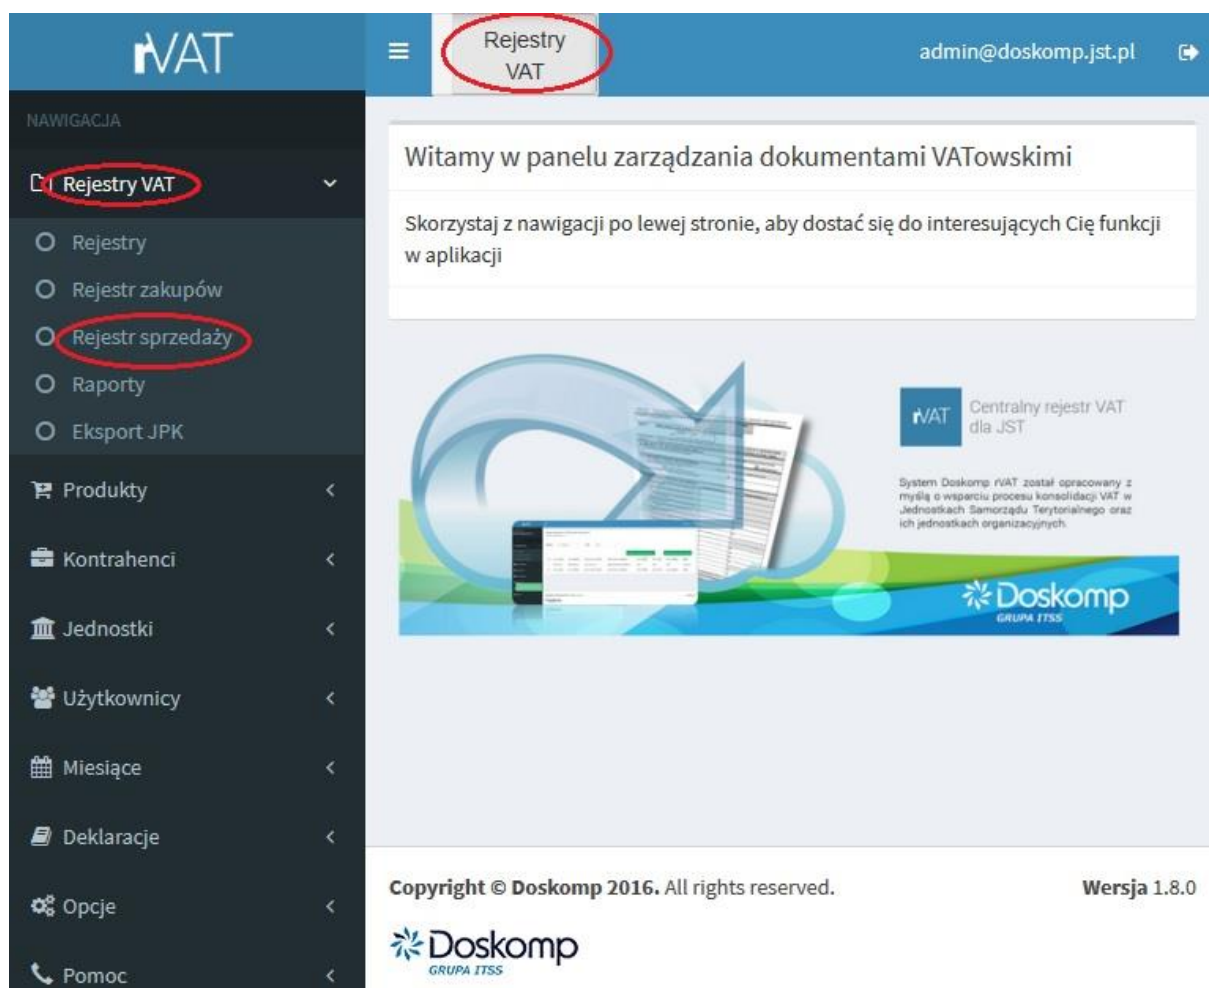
rVAT

Rejestry VAT

admin@doskomp.jst.pl

NAWIGACJA

Rejestry VAT

Rejestry

Rejestr zakupów

Rejestr sprzedaży

Raporty

Eksport JPK

Produkty

Kontrahenci

Jednostki

Użytkownicy

Miesiące

Deklaracje

Opcje

Pomoc

Witamy w panelu zarządzania dokumentami VATowskimi

Skorzystaj z nawigacji po lewej stronie, aby dostać się do interesujących Cię funkcji w aplikacji

rVAT Centralny rejestr VAT dla JST

System Doskomp rVAT został opracowany z myślą o wsparciu procesu konsolidacji VAT w Jednostkach Samorządu Terytorialnego oraz ich jednostkach organizacyjnych.

Doskomp GRUPA ITSS

Copyright © Doskomp 2016. All rights reserved.

Wersja 1.8.0

Doskomp GRUPA ITSS